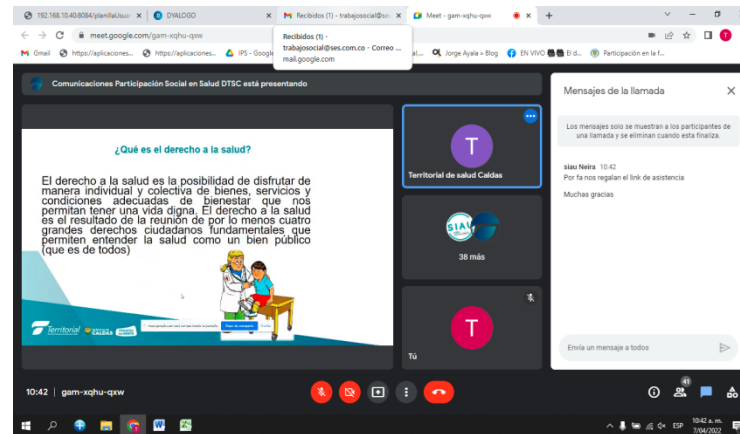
192.168.10.40:8084/planillaUsua ×   DYALOGO   ×   Recibidos (1) - trabajosocial@se ×   Meet - gam-xqhu-qxw   ×   +

meet.google.com/gam-xqhu-qxw

Gmail   https://aplicaciones...   https://aplicaciones...   IPS - Google   Jorge Ayala » Blog   EN VIVO   El d...   Participación en f...

Recibidos (1) - trabajosocial@ses.com.co - Correo ... mail.google.com

Comunicaciones Participación Social en Salud DTSC está presentando

¿Qué es el derecho a la salud?

El derecho a la salud es la posibilidad de disfrutar de manera individual y colectiva de bienes, servicios y condiciones adecuadas de bienestar que nos permitan tener una vida digna. El derecho a la salud es el resultado de la reunión de por lo menos cuatro grandes derechos ciudadanos fundamentales que permiten entender la salud como un bien público (que es de todos)

Territorial

T
Territorial de salud Caldas

38 más

T
Tú

Mensajes de la llamada

Los mensajes solo se muestran a los participantes de una llamada y se eliminan cuando esta finaliza.

siau Neira 10:42
Por fa nos regalan el link de asistencia

Muchas gracias

Envía un mensaje a todos

10:42 | gam-xqhu-qxw

41

ESP 10:42 a. m. 7/04/2022